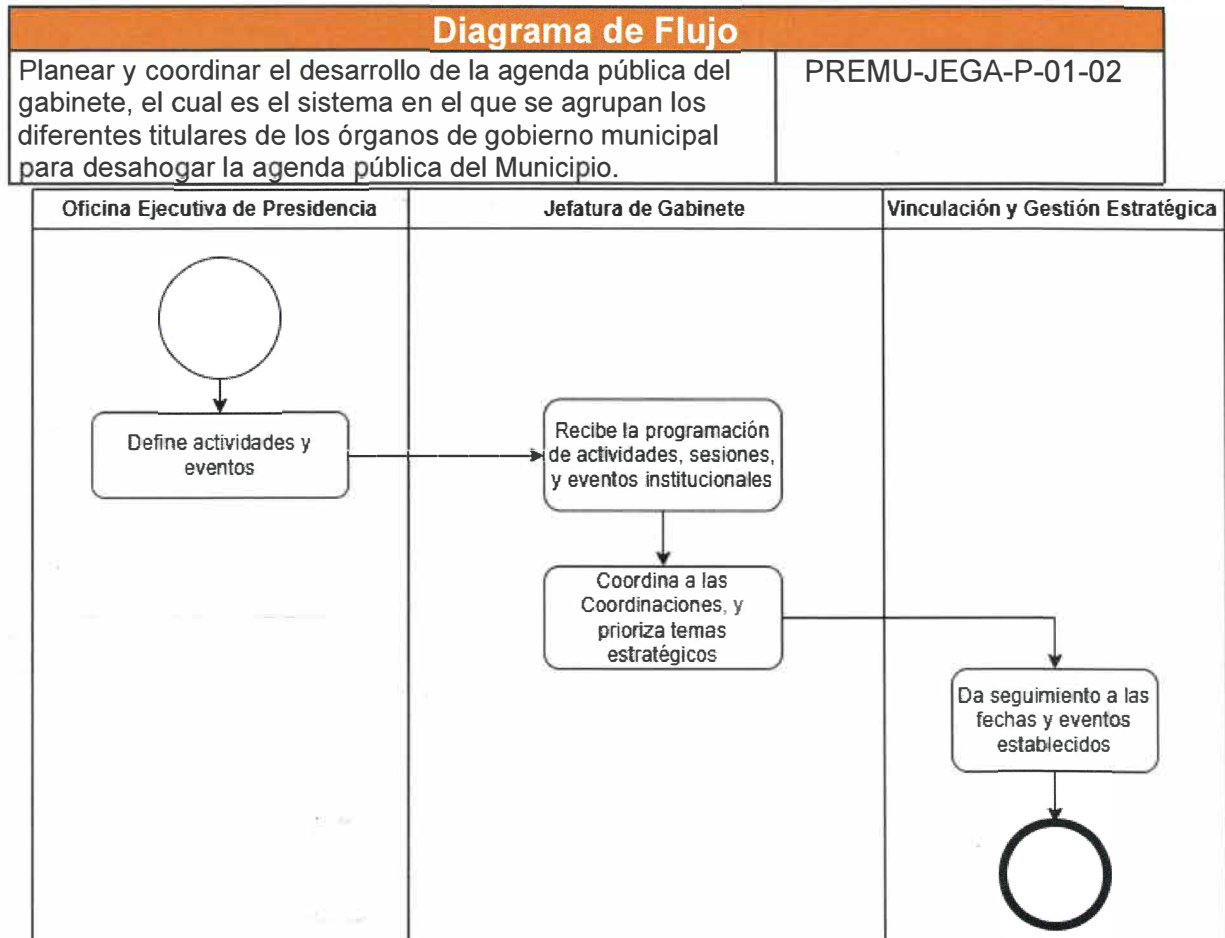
Diagrama de Flujo

| Planear y coordinar el desarrollo de la agenda pública del gabinete, el cual es el sistema en el que se agrupan los diferentes titulares de los órganos de gobierno municipal para desahogar la agenda pública del Municipio. | PREMU-JEGA-P-01-02 |
|---|---|

| Oficina Ejecutiva de Presidencia | Jefatura de Gabinete | Vinculación y Gestión Estratégica |
|---|---|---|

Define actividades y eventos

Recibe la programación de actividades, sesiones, y eventos institucionales

Coordina a las Coordinaciones, y prioriza temas estratégicos

Da seguimiento a las fechas y eventos establecidos